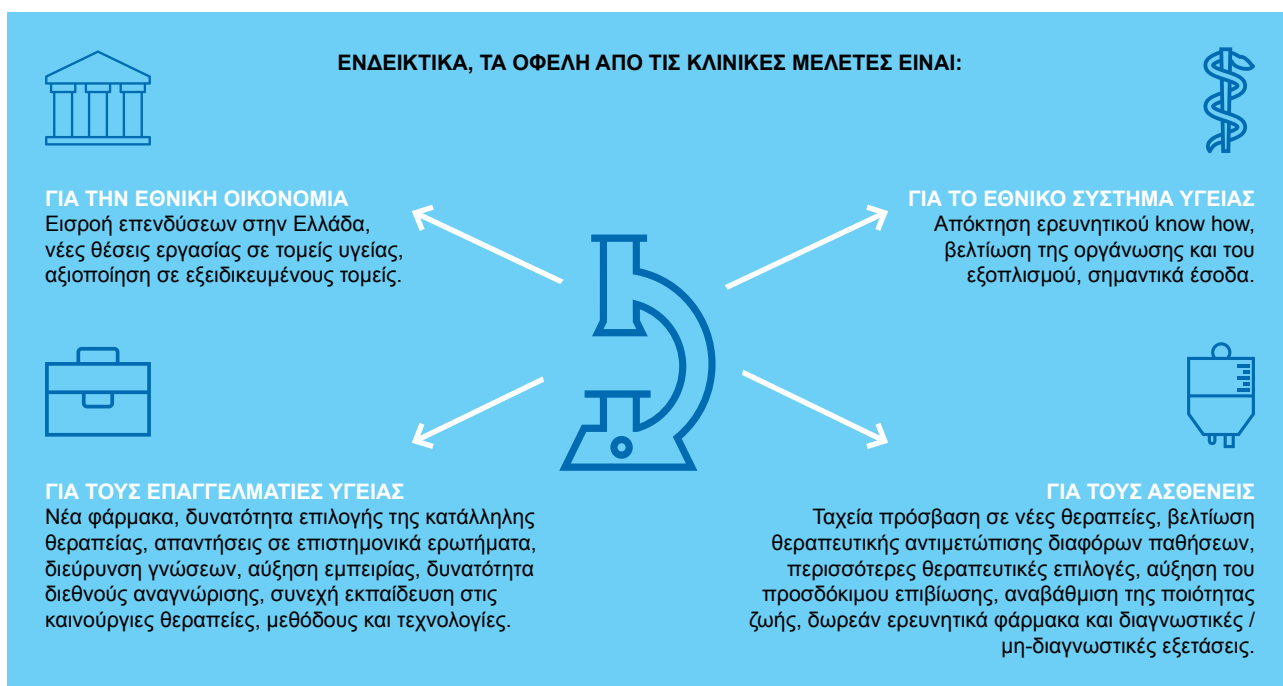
ΕΝΔΕΙΚΤΙΚΑ, ΤΑ ΟΦΕΛΗ ΑΠΟ ΤΙΣ ΚΛΙΝΙΚΕΣ ΜΕΛΕΤΕΣ ΕΙΝΑΙ:

ΓΙΑ ΤΗΝ ΕΘΝΙΚΗ ΟΙΚΟΝΟΜΙΑ
Εισροή επενδύσεων στην Ελλάδα, νέες θέσεις εργασίας σε τομείς υγείας, αξιοποίηση σε εξειδικευμένους τομείς.

ΓΙΑ ΤΟ ΕΘΝΙΚΟ ΣΥΣΤΗΜΑ ΥΓΕΙΑΣ
Απόκτηση ερευνητικού know how, βελτίωση της οργάνωσης και του εξοπλισμού, σημαντικά έσοδα.

ΓΙΑ ΤΟΥΣ ΕΠΑΓΓΕΛΜΑΤΙΕΣ ΥΓΕΙΑΣ
Νέα φάρμακα, δυνατότητα επιλογής της κατάλληλης θεραπείας, απαντήσεις σε επιστημονικά ερωτήματα, διεύρυνση γνώσεων, αύξηση εμπειρίας, δυνατότητα διεθνούς αναγνώρισης, συνεχή εκπαίδευση στις καινούργιες θεραπείες, μεθόδους και τεχνολογίες.

ΓΙΑ ΤΟΥΣ ΑΣΘΕΝΕΙΣ
Ταχεία πρόσβαση σε νέες θεραπείες, βελτίωση θεραπευτικής αντιμετώπισης διαφόρων παθήσεων, περισσότερες θεραπευτικές επιλογές, αύξηση του προσδόκιμου επιβίωσης, αναβάθμιση της ποιότητας ζωής, δωρεάν ερευνητικά φάρμακα και διαγνωστικές / μη-διαγνωστικές εξετάσεις.